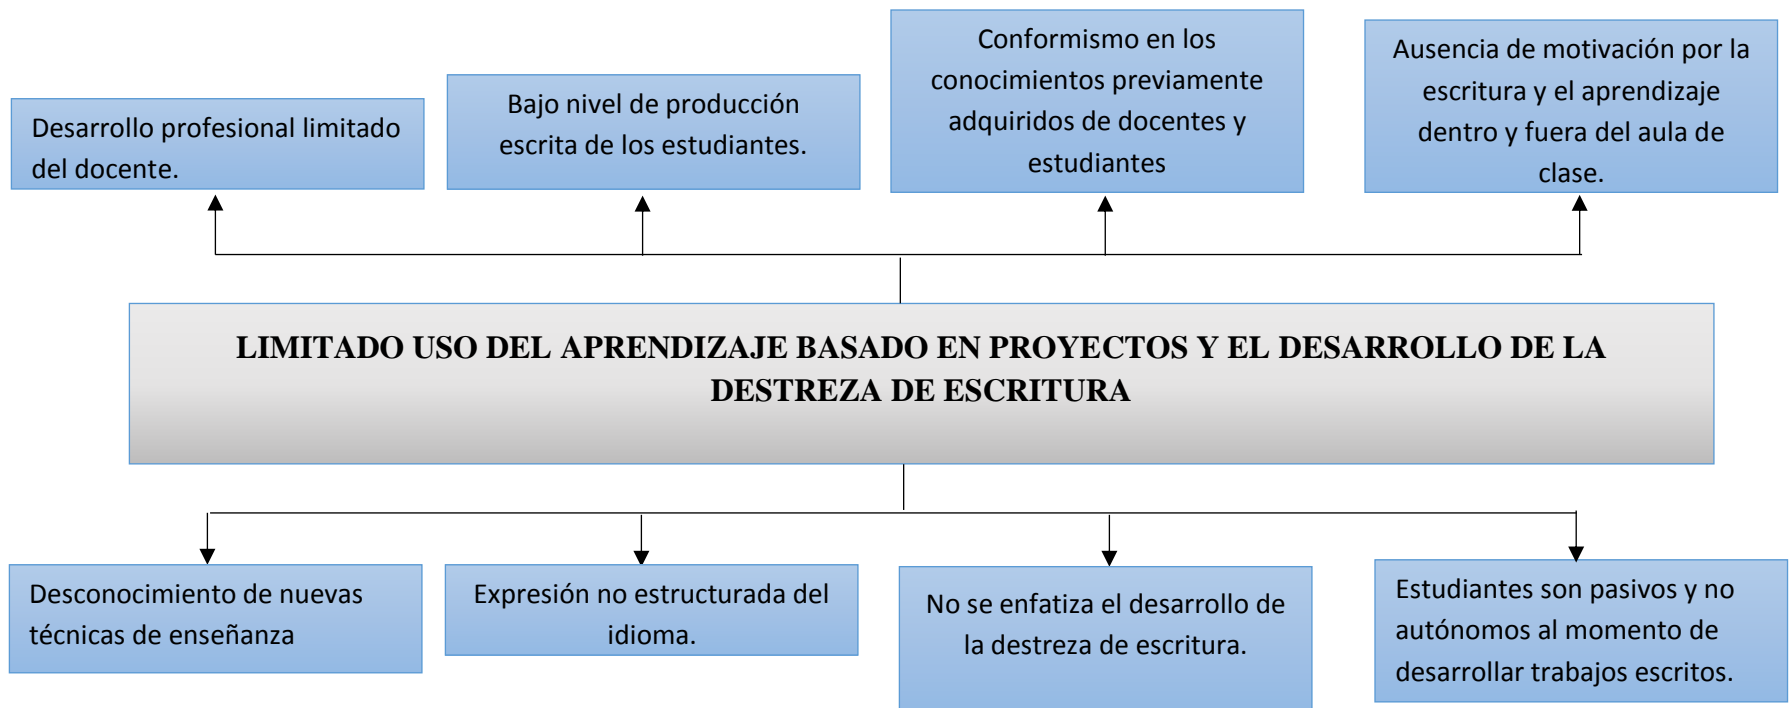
Desarrollo profesional limitado del docente.

Bajo nivel de producción escrita de los estudiantes.

Conformismo en los conocimientos previamente adquiridos de docentes y estudiantes

Ausencia de motivación por la escritura y el aprendizaje dentro y fuera del aula de clase.

LIMITADO USO DEL APRENDIZAJE BASADO EN PROYECTOS Y EL DESARROLLO DE LA DESTREZA DE ESCRITURA

Desconocimiento de nuevas técnicas de enseñanza

Expresión no estructurada del idioma.

No se enfatiza el desarrollo de la destreza de escritura.

Estudiantes son pasivos y no autónomos al momento de desarrollar trabajos escritos.